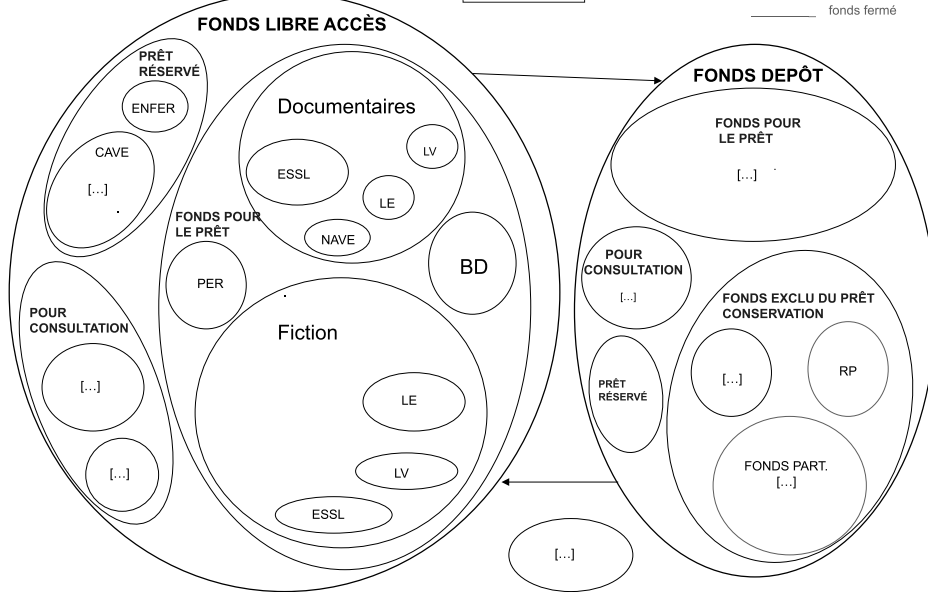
fonds fermé

FONDS LIBRE ACCÈS

PRÊT RÉSERVÉ

ENFER

CAVE

[...]

FONDS POUR LE PRÊT

Documentaires

ESSL

LV

LE

NAVE

BD

PER

POUR CONSULTATION

[...]

[...]

Fiction

LE

LV

ESSL

[...]

FONDS DEPÔT

FONDS POUR LE PRÊT

[...]

POUR CONSULTATION

[...]

PRÊT RÉSERVÉ

FONDS EXCLU DU PRÊT CONSERVATION

[...]

RP

FONDS PART.
[...]